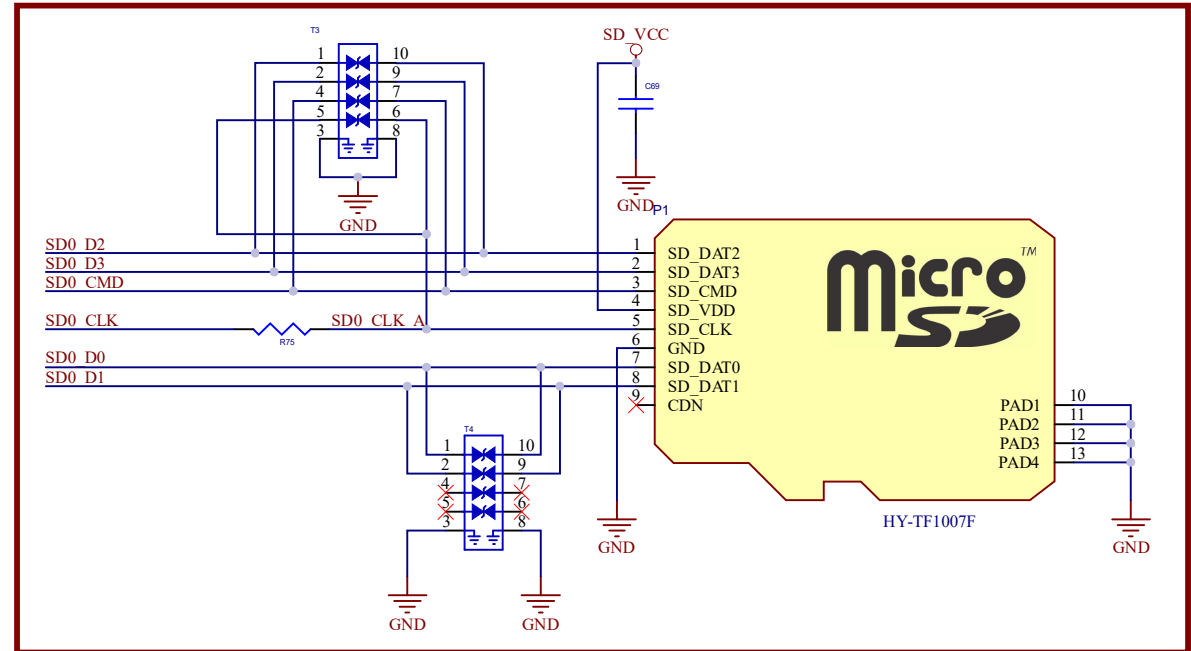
T3
1 10
2 9
4 7
5 6
3 8
GND

SD_VCC
C69
GND
P1

SD0_D2
SD0_D3
SD0_CMD
SD0_CLK
R75
SD0_CLK_A
SD0_D0
SD0_D1

1 SD_DAT2
2 SD_DAT3
3 SD_CMD
4 SD_VDD
5 SD_CLK
6 GND
7 SD_DAT0
8 SD_DAT1
9 CDN

micro SD TM

PAD1 10
PAD2 11
PAD3 12
PAD4 13

HY-TF1007F

GND

T4
1 10
2 9
4 7
5 6
3 8

GND
GND
GND